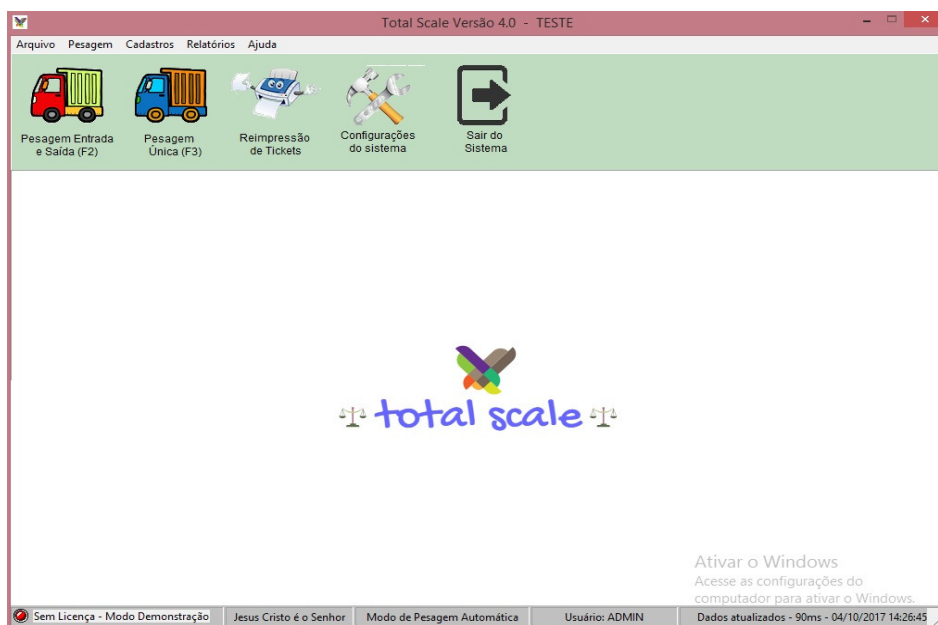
Total Scale Versão 4.0 - TESTE

Arquivo Pesagem Cadastros Relatórios Ajuda

Pesagem Entrada e Saída (F2)

Pesagem Única (F3)

Reimpressão de Tickets

Configurações do sistema

Sair do Sistema

total scale

Ativar o Windows
Acesse as configurações do computador para ativar o Windows.

Sem Licença - Modo Demonstração | Jesus Cristo é o Senhor | Modo de Pesagem Automática | Usuário: ADMIN | Dados atualizados - 90ms - 04/10/2017 14:26:45